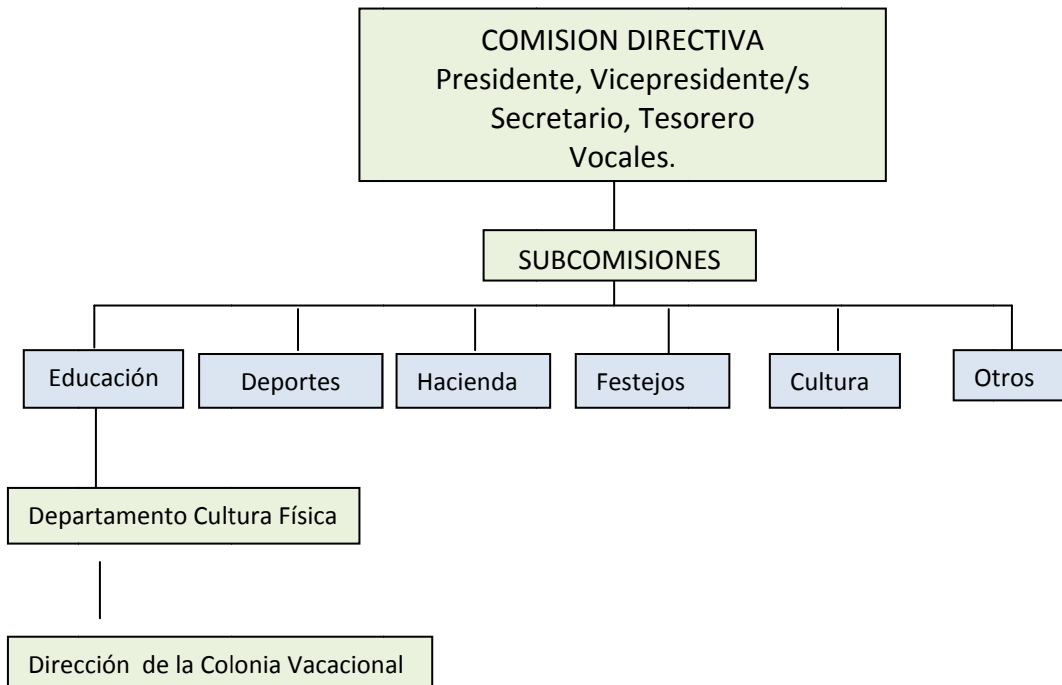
COMISION DIRECTIVA
Presidente, Vicepresidente/s
Secretario, Tesorero
Vocales.

SUBCOMISIONES

Educación

Deportes

Hacienda

Festejos

Cultura

Otros

Departamento Cultura Física

Dirección de la Colonia Vacacional